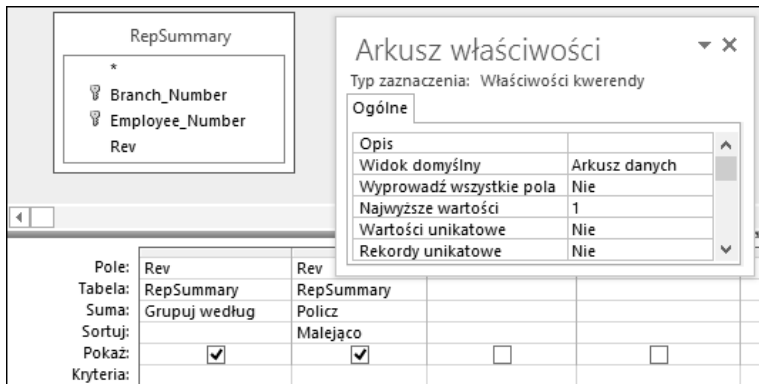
RepSummary

*
Branch_Number
Employee_Number
Rev

Arkusz właściwości

Typ zaznaczenia: Właściwości kwerendy

Ogólne

| Opis | |
|---|---|
| Widok domyślny | Arkusz danych |
| Wyprowadź wszystkie pola | Nie |
| Najwyższe wartości | 1 |
| Wartości unikatowe | Nie |
| Rekordy unikatowe | Nie |

| | | | | |
|---|---|---|---|---|
| Pole: | Rev | Rev | | |
| Tabela: | RepSummary | RepSummary | | |
| Suma: | Grupuj według | Policz | | |
| Sortuj: | | Malejąco | | |
| Pokaż: | ✓ | ✓ | ☐ | ☐ |
| Kryteria: | | | | |